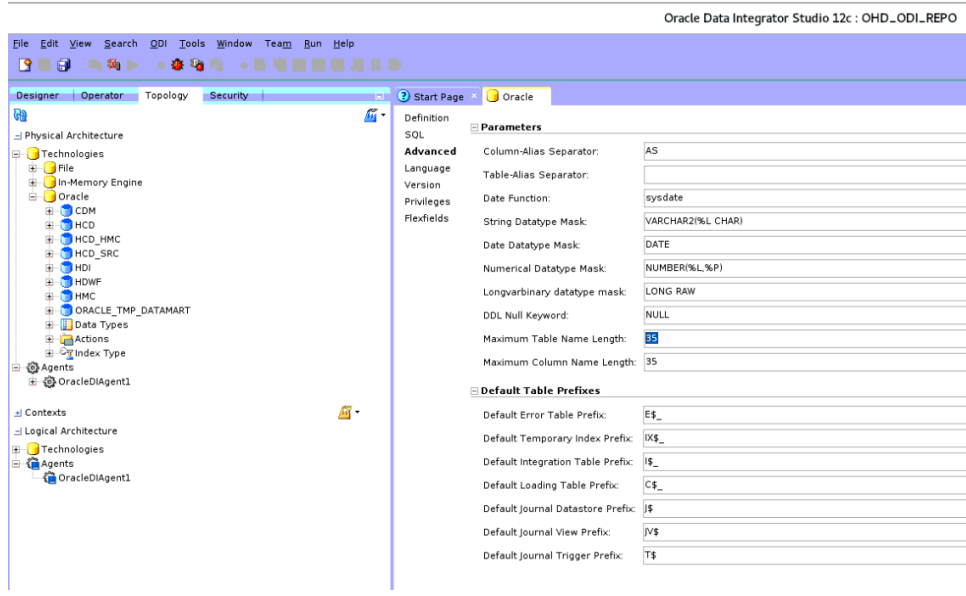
Oracle Data Integrator Studio 12c : OHD_ODI_REPO

File Edit View Search ODI Tools Window Team Run Help

Designer Operator Topology Security

Physical Architecture
Technologies
File
In-Memory Engine
Oracle
CDM
HCD
HCD_HMC
HCD_SRC
HDI
HDWF
HMC
ORACLE_TMP_DATAMART
Data Types
Actions
Index Type
Agents
OracleDIAgent1

Contexts

Logical Architecture
Technologies
Agents
OracleDIAgent1

Start Page Oracle

Definition
SQL
Advanced
Language
Version
Privileges
Flexfields

Parameters

| | |
|---|---|
| Column-Alias Separator: | AS |
| Table-Alias Separator: | |
| Date Function: | sysdate |
| String Datatype Mask: | VARCHAR2(%L CHAR) |
| Date Datatype Mask: | DATE |
| Numerical Datatype Mask: | NUMBER(%L,%P) |
| Longvarbinary datatype mask: | LONG RAW |
| DDL Null Keyword: | NULL |
| Maximum Table Name Length: | 35 |
| Maximum Column Name Length: | 35 |

Default Table Prefixes

| | |
|---|---|
| Default Error Table Prefix: | E$_ |
| Default Temporary Index Prefix: | IX$_ |
| Default Integration Table Prefix: | I$_ |
| Default Loading Table Prefix: | C$_ |
| Default Journal Datastore Prefix: | J$ |
| Default Journal View Prefix: | JV$ |
| Default Journal Trigger Prefix: | T$ |